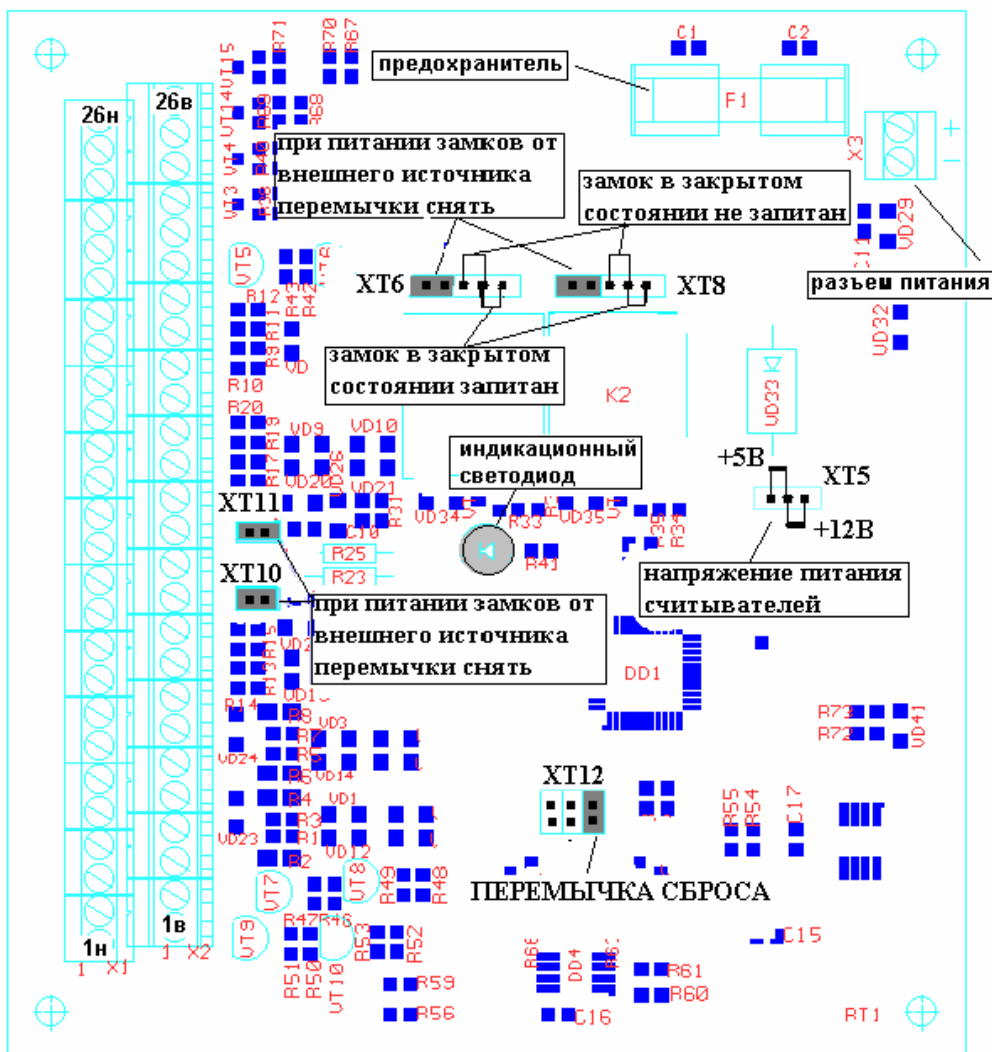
26н
26в
R71
R70
R67
VT15
VT14
R68
R69
VT4
R40
VT3
R39
C1
C2
предохранитель
F1
X3
+
−
при питании замков от внешнего источника перемычки снять
замок в закрытом состоянии не запитан
VD29
C11
разъем питания
VT5
VT6
R12
R11
R43
R42
R9
VD
R10
XT6
XT8
VD32
замок в закрытом состоянии запитан
K2
VD33
R20
R19
R17
VD9
VD10
VD26
VD20
VD21
индикационный светодиод
+5В
XT5
+12В
XT11
C10
R31
VD34
R33
VD35
R35
R34
R25
R23
R41
XT10
при питании замков от внешнего источника перемычки снять
напряжение питания считывателей
R15
R13
VD2
VD1
R14
DD1
R8
R7
R5
VD3
VD24
R6
VD14
R4
VD1
R3
R1
R2
VD23
VD12
XT12
R73
R72
VD41
R55
R54
C17
VT7
VT8
R49
R48
ПЕРЕМЫЧКА СБРОСА
1в
1н
1 X1
1 X2
VT9
R47
R46
R53
R52
R51
R50
VT10
R59
R56
DD4
R61
R60
C15
C16
RT1